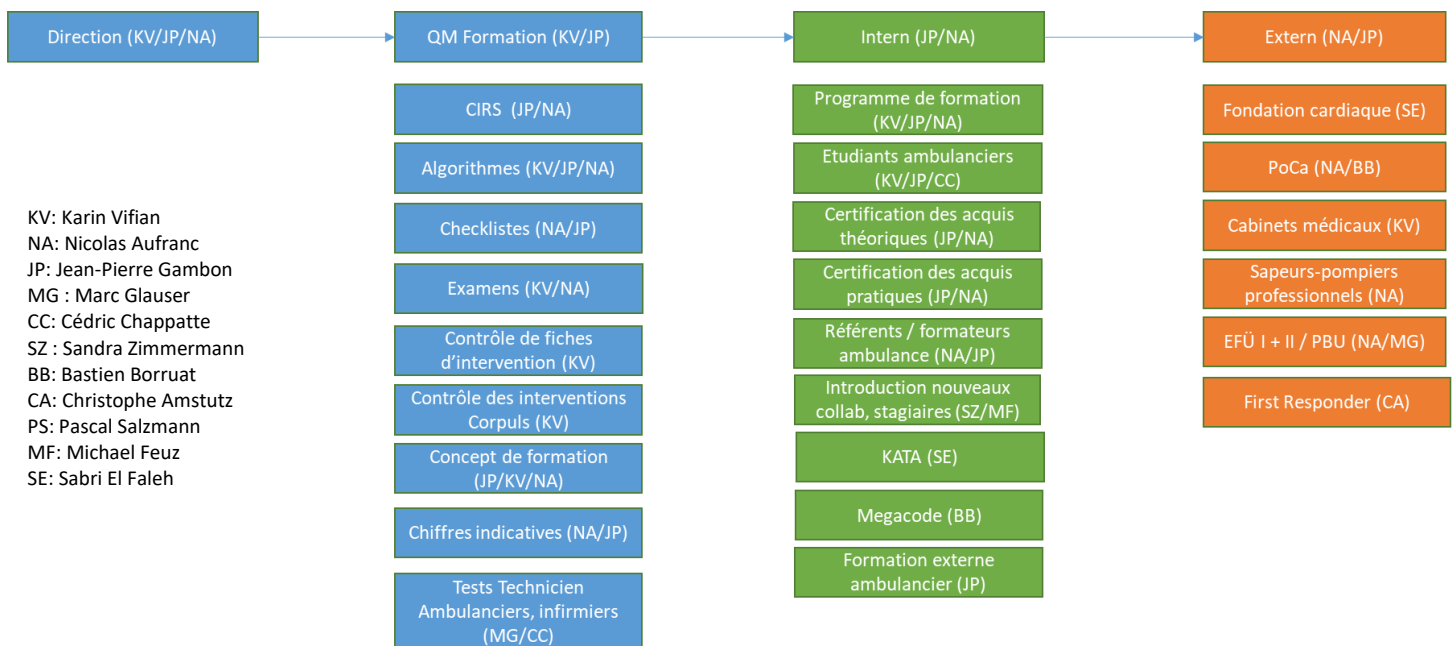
Direction (KV/JP/NA)

QM Formation (KV/JP)

Intern (JP/NA)

Extern (NA/JP)

KV: Karin Vifian
NA: Nicolas Aufranc
JP: Jean-Pierre Gambon
MG : Marc Glauser
CC: Cédric Chappatte
SZ : Sandra Zimmermann
BB: Bastien Borruat
CA: Christophe Amstutz
PS: Pascal Salzmann
MF: Michael Feuz
SE: Sabri El Faleh

CIRS (JP/NA)

Algorithmes (KV/JP/NA)

Checklistes (NA/JP)

Examens (KV/NA)

Contrôle de fiches d'intervention (KV)

Contrôle des interventions Corpuls (KV)

Concept de formation (JP/KV/NA)

Chiffres indicatives (NA/JP)

Tests Technicien Ambulanciers, infirmiers (MG/CC)

Programme de formation (KV/JP/NA)

Etudiants ambulanciers (KV/JP/CC)

Certification des acquis théoriques (JP/NA)

Certification des acquis pratiques (JP/NA)

Référents / formateurs ambulance (NA/JP)

Introduction nouveaux collab, stagiaires (SZ/MF)

KATA (SE)

Megacode (BB)

Formation externe ambulancier (JP)

Fondation cardiaque (SE)

PoCa (NA/BB)

Cabinets médicaux (KV)

Sapeurs-pompiers professionnels (NA)

EFÜ I + II / PBU (NA/MG)

First Responder (CA)